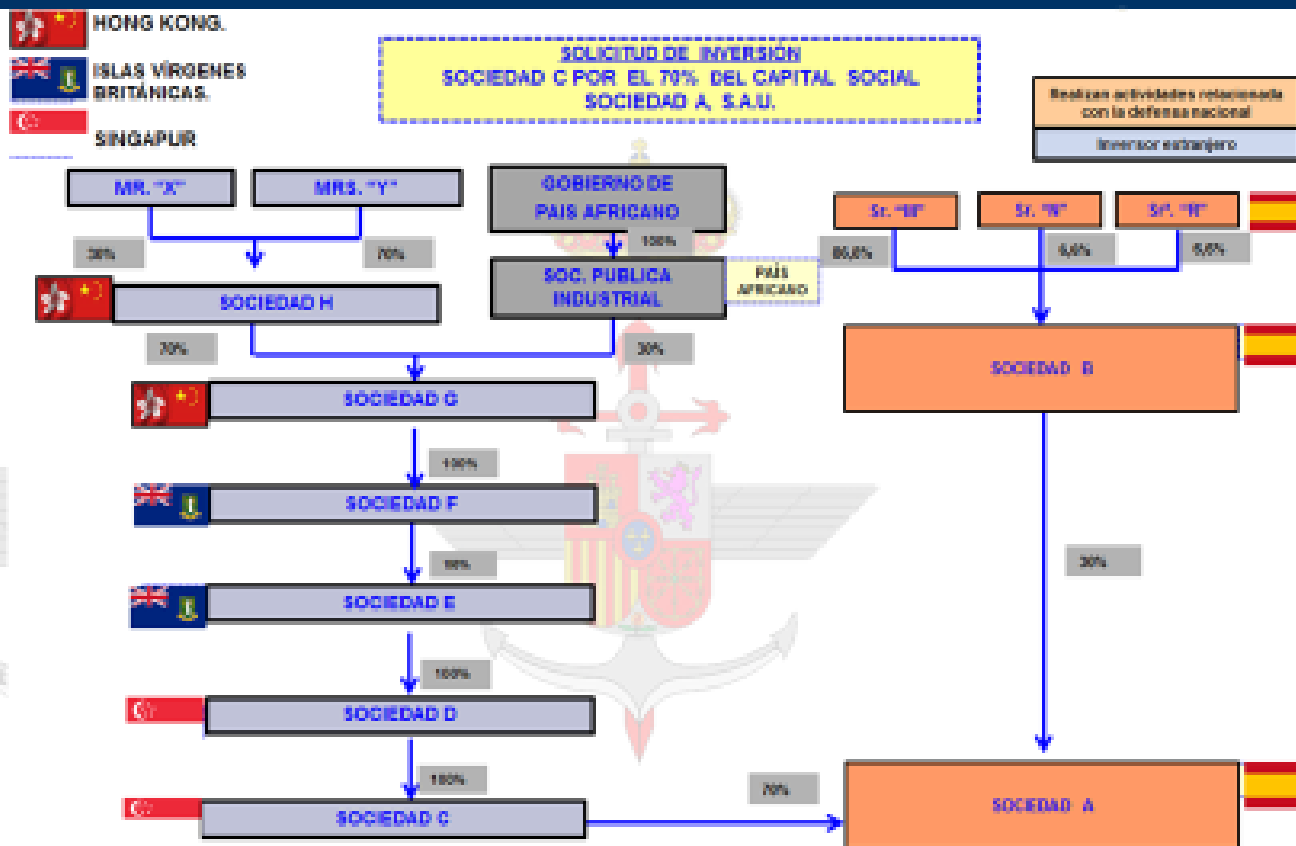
HONG KONG.

ISLAS VÍRGENES BRITÁNICAS.

SINGAPUR

SOLICITUD DE INVERSIÓN
SOCIEDAD C POR EL 70% DEL CAPITAL SOCIAL
SOCIEDAD A, S.A.U.

Realizan actividades relacionada con la defensa nacional

Inversor extranjero

MR. "X"

MRS. "Y"

GOBIERNO DE PAIS AFRICANO

Sr. "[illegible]"

Sr. "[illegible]"

Sr. "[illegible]"

30%

70%

100%

88,8%

5,6%

5,6%

SOC. PUBLICA INDUSTRIAL

PAÍS AFRICANO

SOCIEDAD H

70%

30%

SOCIEDAD B

SOCIEDAD G

100%

SOCIEDAD F

30%

100%

SOCIEDAD E

100%

SOCIEDAD D

100%

70%

SOCIEDAD C

SOCIEDAD A